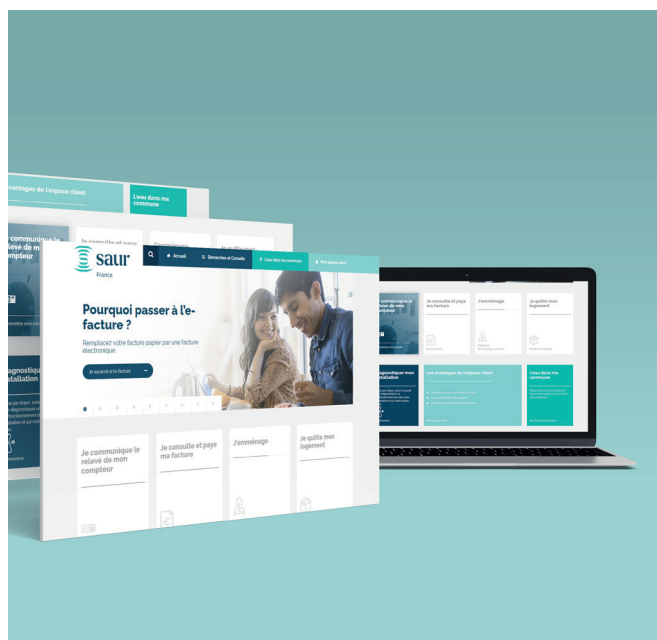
vantages de l'espace client

L'eau dans ma commune

e communique le relevé de mon compteur

Je consulte et paye

diagnostique installation

saur
France

Accueil

Démarches et Conseils

L'eau dans ma commune

Mon espace client

Pourquoi passer à l'e-facture ?

Remplacez votre facture papier par une facture électronique

Je souscris à l'e-facture

Je communique le relevé de mon compteur

Je consulte et paye ma facture

J'emménage

Je quitte mon logement

Je communique le relevé de mon compteur

Je consulte et paye ma facture

J'emménage

Je quitte mon logement

Je diagnostique mon installation

Les avantages de l'espace client

L'eau dans ma commune